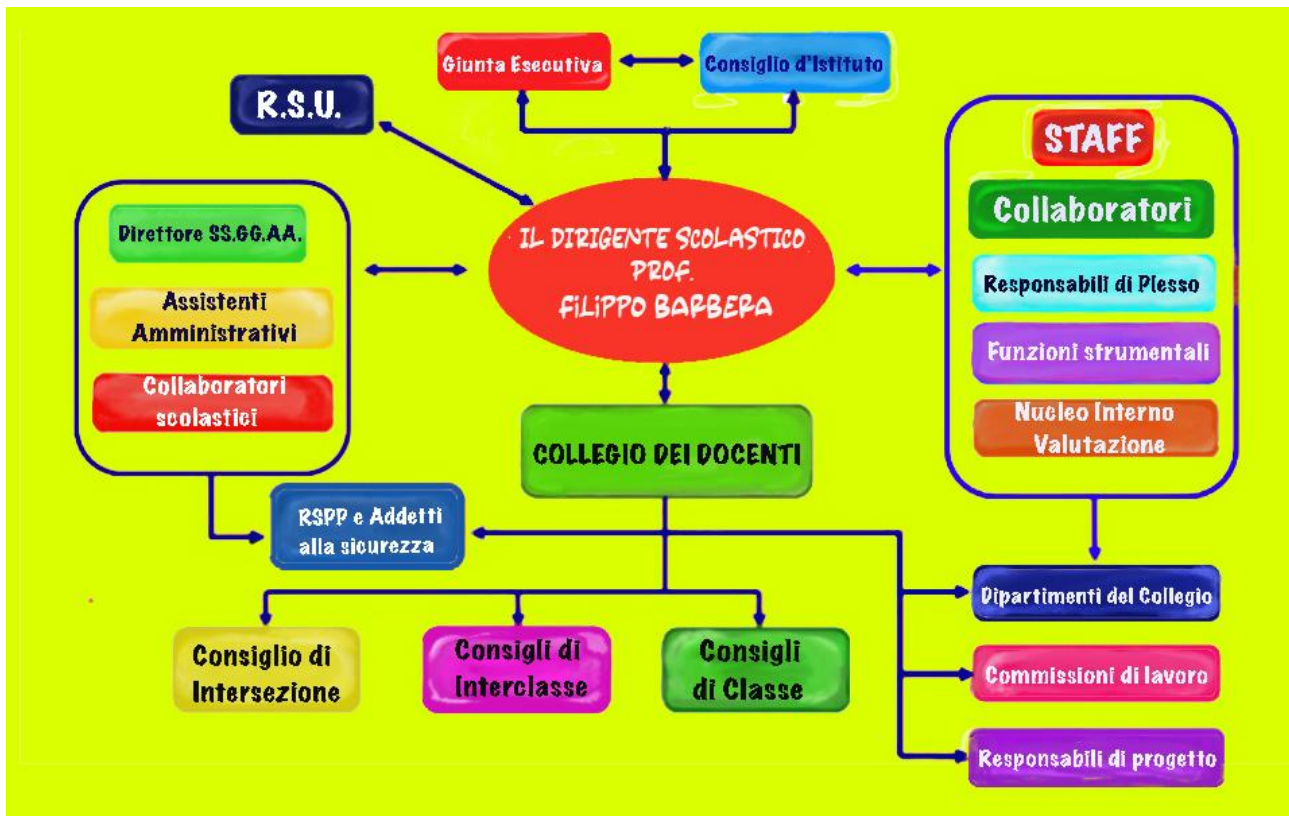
Giunta Esecutiva

Consiglio d'Istituto

R.S.U.

STAFF

Collaboratori

Responsabili di Plesso

Funzioni strumentali

Nucleo Interno Valutazione

Direttore SS.GG.AA.

Assistenti Amministrativi

Collaboratori scolastici

IL DIRIGENTE SCOLASTICO PROF. FILIPPO BARBERA

COLLEGIO DEI DOCENTI

RSPP e Addetti alla sicurezza

Dipartimenti del Collegio

Commissioni di lavoro

Responsabili di progetto

Consiglio di Intersezione

Consigli di Interclasse

Consigli di Classe